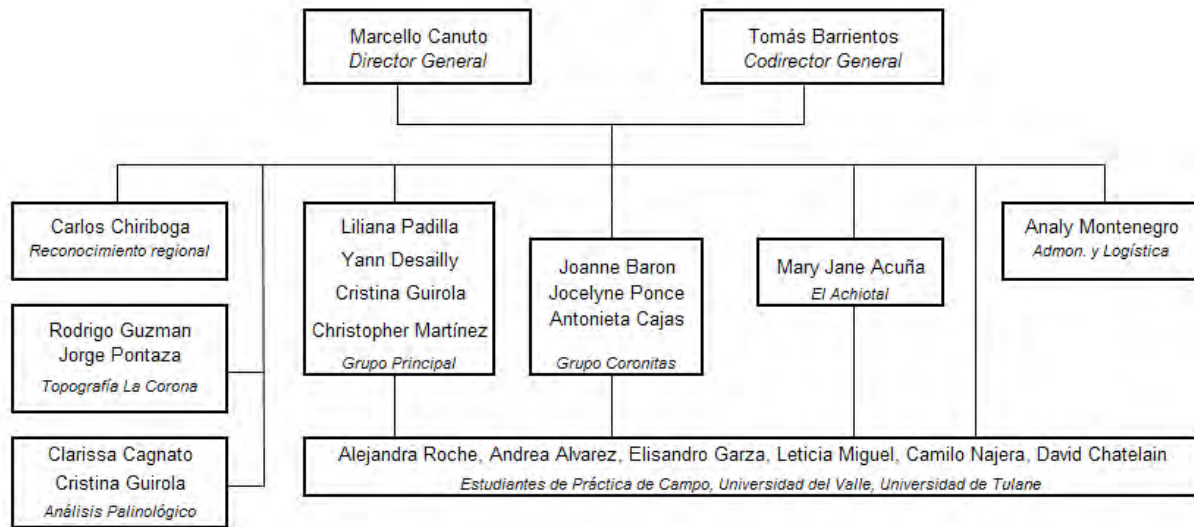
Marcello Canuto
Director General

Tomás Barrientos
Codirector General

Carlos Chiriboga
Reconocimiento regional

Rodrigo Guzman
Jorge Pontaza
Topografía La Corona

Clarissa Cagnato
Cristina Guirola
Análisis Palinológico

Liliana Padilla
Yann Desailly
Cristina Guirola
Christopher Martínez
Grupo Principal

Joanne Baron
Jocelyne Ponce
Antonieta Cajas
Grupo Coronitas

Mary Jane Acuña
El Achiotal

Analy Montenegro
Admon. y Logística

Alejandra Roche, Andrea Alvarez, Elisandro Garza, Leticia Miguel, Camilo Najera, David Chatelain
Estudiantes de Práctica de Campo, Universidad del Valle, Universidad de Tulane